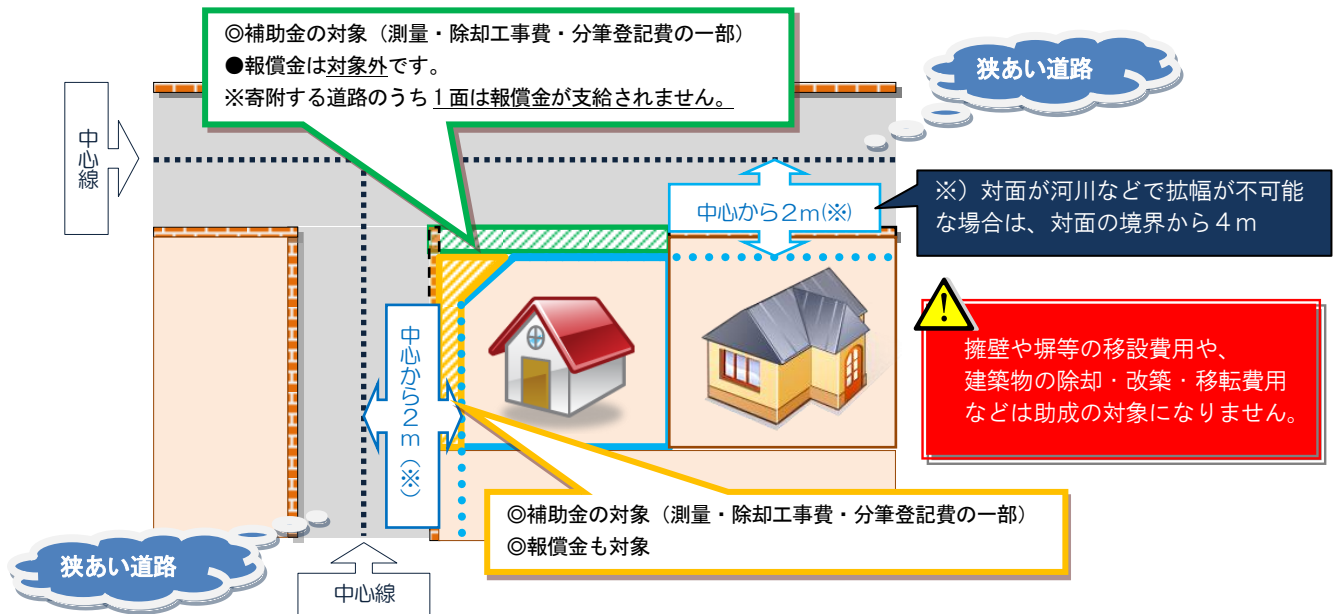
◎補助金の対象（測量・除却工事費・分筆登記費の一部）
●報償金は対象外です。
※寄附する道路のうち１面は報償金が支給されません。

狭あい道路

中心線

中心から２m(※)

※）対面が河川などで拡幅が不可能な場合は、対面の境界から４m

擁壁や塀等の移設費用や、
建築物の除却・改築・移転費用
などは助成の対象になりません。

中心から２m（※）

◎補助金の対象（測量・除却工事費・分筆登記費の一部）
◎報償金も対象

狭あい道路

中心線